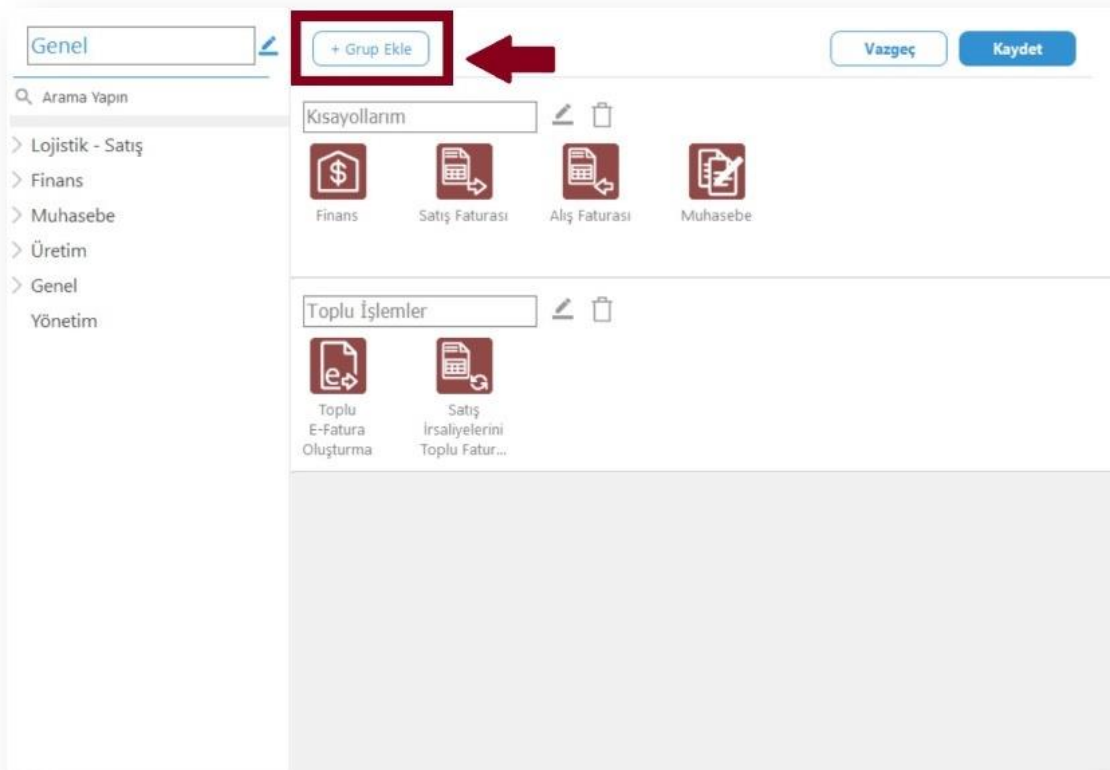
Genel

Arama Yapın

Lojistik - Satış
Finans
Muhasebe
Üretim
Genel
Yönetim

+ Grup Ekle

Vazgeç
Kaydet

Kısayollarım

Finans
Satış Faturası
Alış Faturası
Muhasebe

Toplu İşlemler

Toplu E-Fatura Oluşturma
Satış İrsaliyelerini Toplu Fatur...